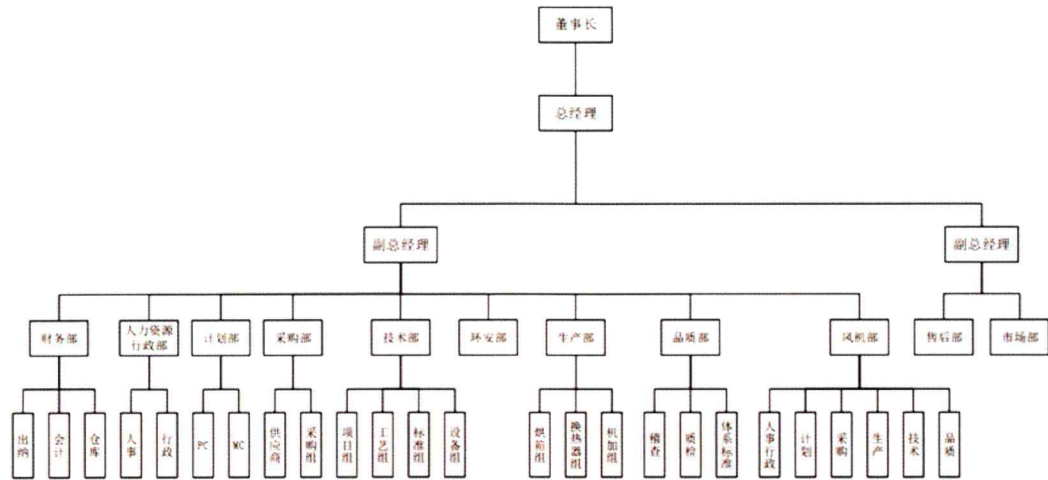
董事长

总经理

副总经理

副总经理

财务部

人力资源行政部

计划部

采购部

技术部

环安部

生产部

品质部

风机部

售后部

市场部

出纳

会计

仓库

人事

行政

PC

MC

供应商

采购组

项目组

工艺组

标准组

设备组

烘箱组

换热器组

机加组

稽查

质检

体系标准

人事行政

计划

采购

生产

技术

品质